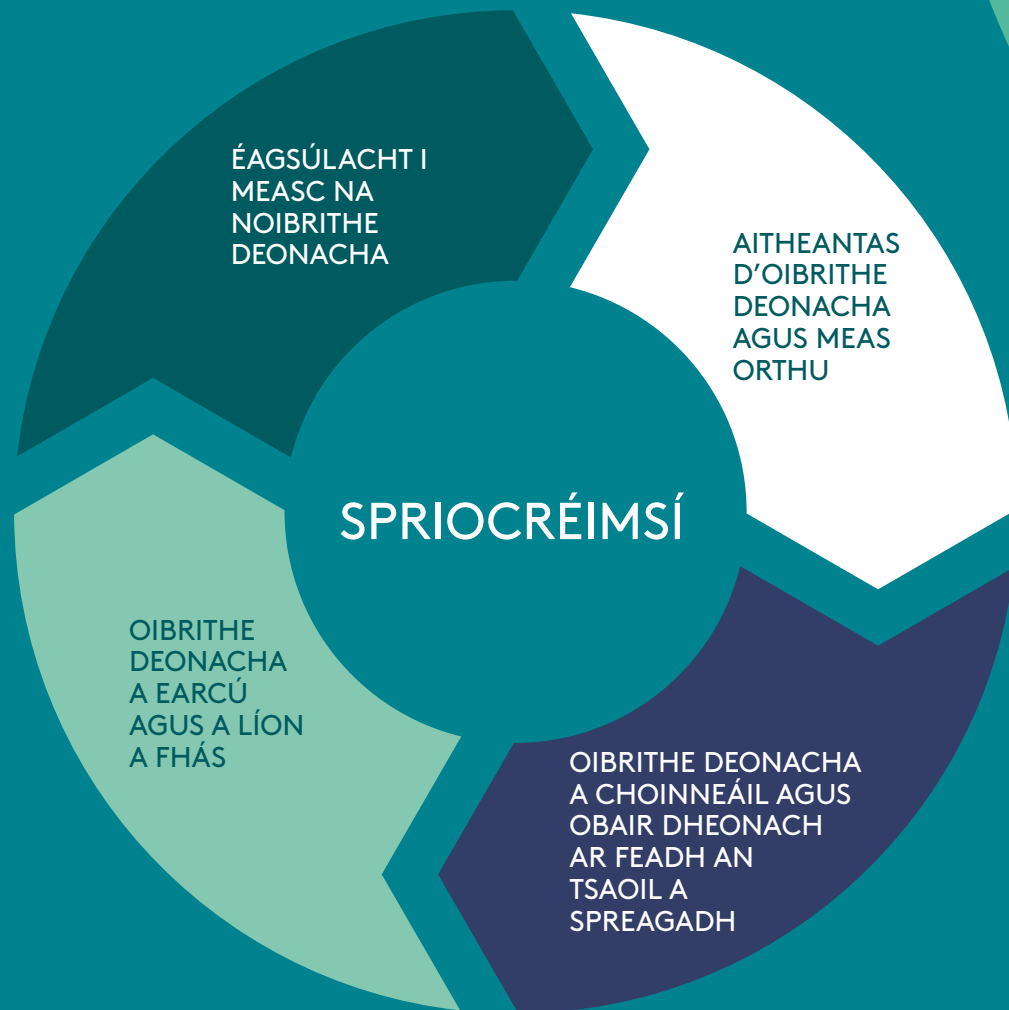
ÉAGSÚLACHT I MEASC NA NOIBRITHE DEONACHA

AITHEANTAS D'OIBRITHE DEONACHA AGUS MEAS ORTHU

SPRIOCRÉIMSÍ

OIBRITHE DEONACHA A EARCÚ AGUS A LÍON A FHÁS

OIBRITHE DEONACHA A CHOINNEÁIL AGUS OBAIR DHEONACH AR FEADH AN TSAOIL A SPREAGADH